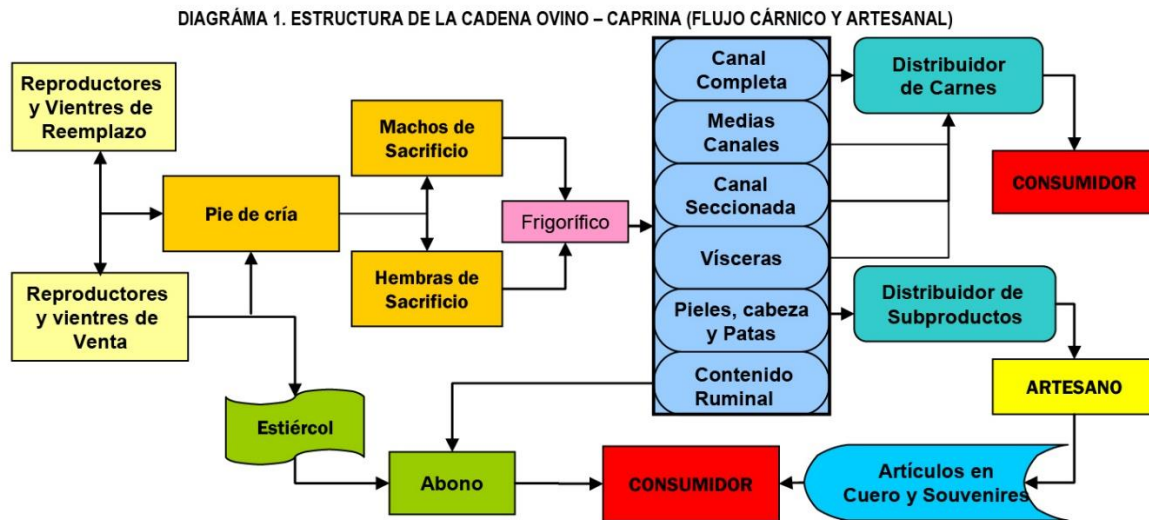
DIAGRÁMA 1. ESTRUCTURA DE LA CADENA OVINO – CAPRINA (FLUJO CÁRNICO Y ARTESANAL)

Reproductores y Vientres de Reemplazo

Pie de cría

Reproductores y vientres de Venta

Machos de Sacrificio

Hembras de Sacrificio

Frigorífico

Canal Completa

Medias Canales

Canal Seccionada

Vísceras

Pieles, cabeza y Patas

Contenido Ruminal

Distribuidor de Carnes

CONSUMIDOR

Distribuidor de Subproductos

ARTESANO

Artículos en Cuero y Souvenires

CONSUMIDOR

Estiércol

Abono